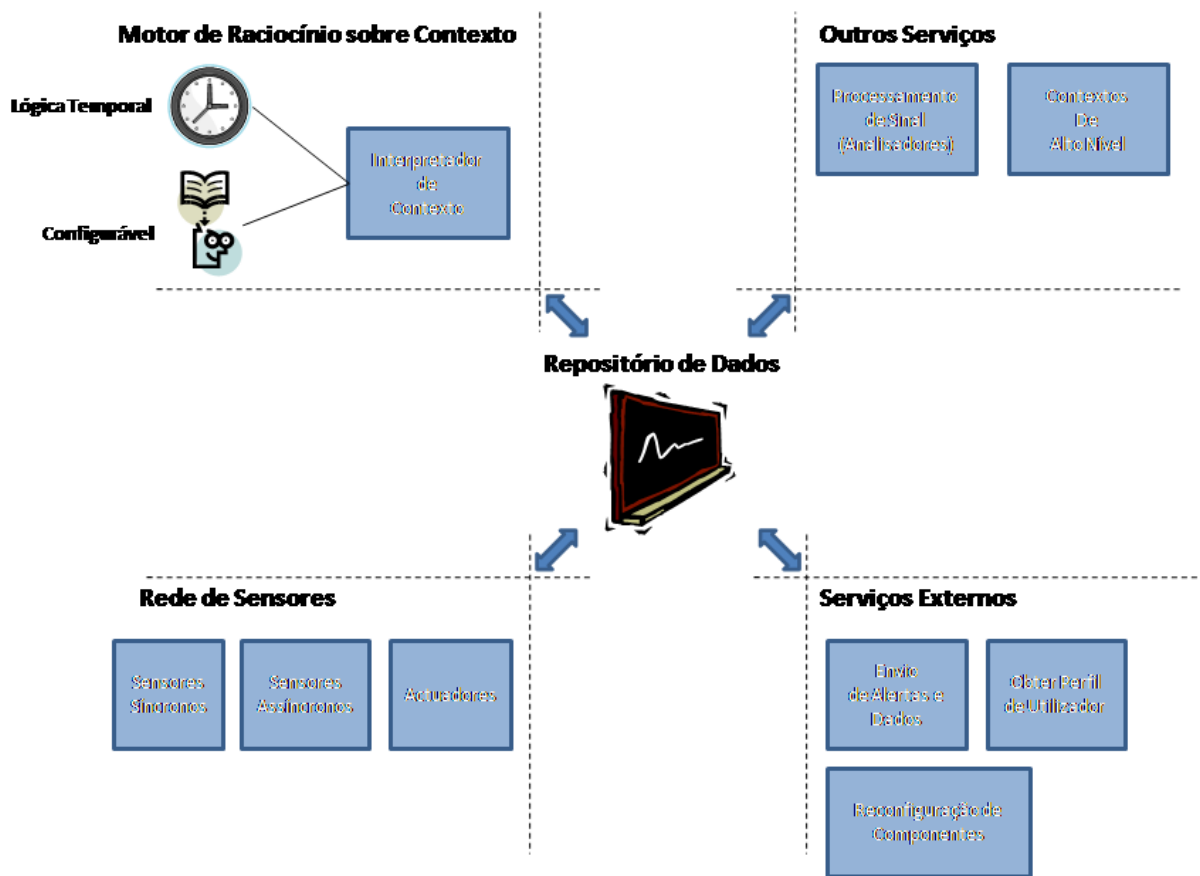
Motor de Raciocínio sobre Contexto

Lógica Temporal

Configurável

Interpretador de Contexto

Outros Serviços

Processamento de Sinal (Analisadores)

Contextos De Alto Nível

Repositório de Dados

Rede de Sensores

Sensores Síncronos

Sensores Assíncronos

Actuadores

Serviços Externos

Envio de Alertas e Dados

Obter Perfil de Utilizador

Reconfiguração de Componentes